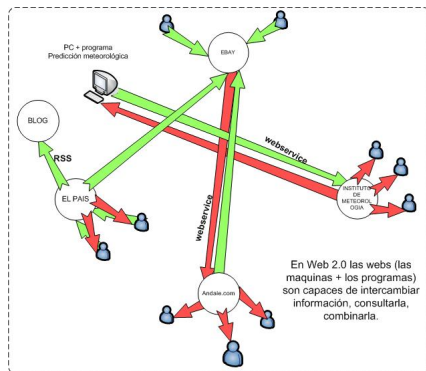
PC + programa
Predicción meteorológica

EBAY

BLOG

RSS

webservice

INSTITUTO DE METEOROLOGIA

EL PAIS

webservice

Andale.com

En Web 2.0 las webs (las maquinas + los programas) son capaces de intercambiar información, consultarla, combinarla.